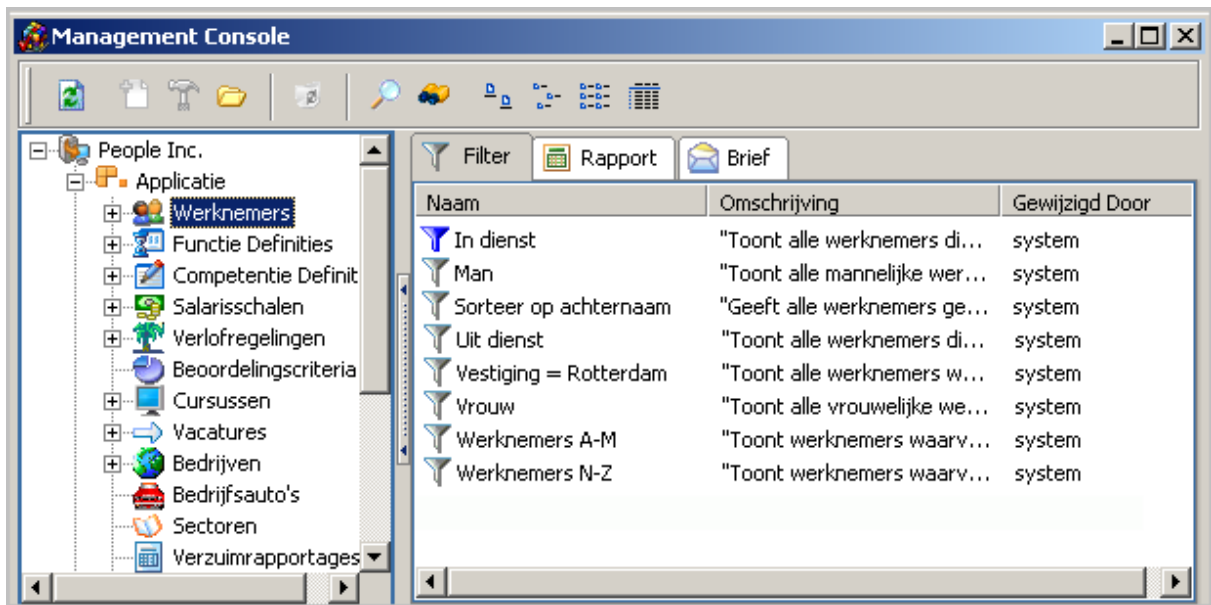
Management Console

People Inc.
Applicatie
Werknemers
Functie Definities
Competentie Definit
Salarisschalen
Verlofregelingen
Beoordelingscriteria
Cursussen
Vacatures
Bedrijven
Bedrijfsauto's
Sectoren
Verzuimrapportages

Filter
Rapport
Brief

| Naam | Omschrijving | Gewijzigd Door |
|---|---|---|
| In dienst | "Toont alle werknemers di... | system |
| Man | "Toont alle mannelijke wer... | system |
| Sorteer op achternaam | "Geeft alle werknemers ge... | system |
| Uit dienst | "Toont alle werknemers di... | system |
| Vestiging = Rotterdam | "Toont alle werknemers w... | system |
| Vrouw | "Toont alle vrouwelijke we... | system |
| Werknemers A-M | "Toont werknemers waarv... | system |
| Werknemers N-Z | "Toont werknemers waarv... | system |